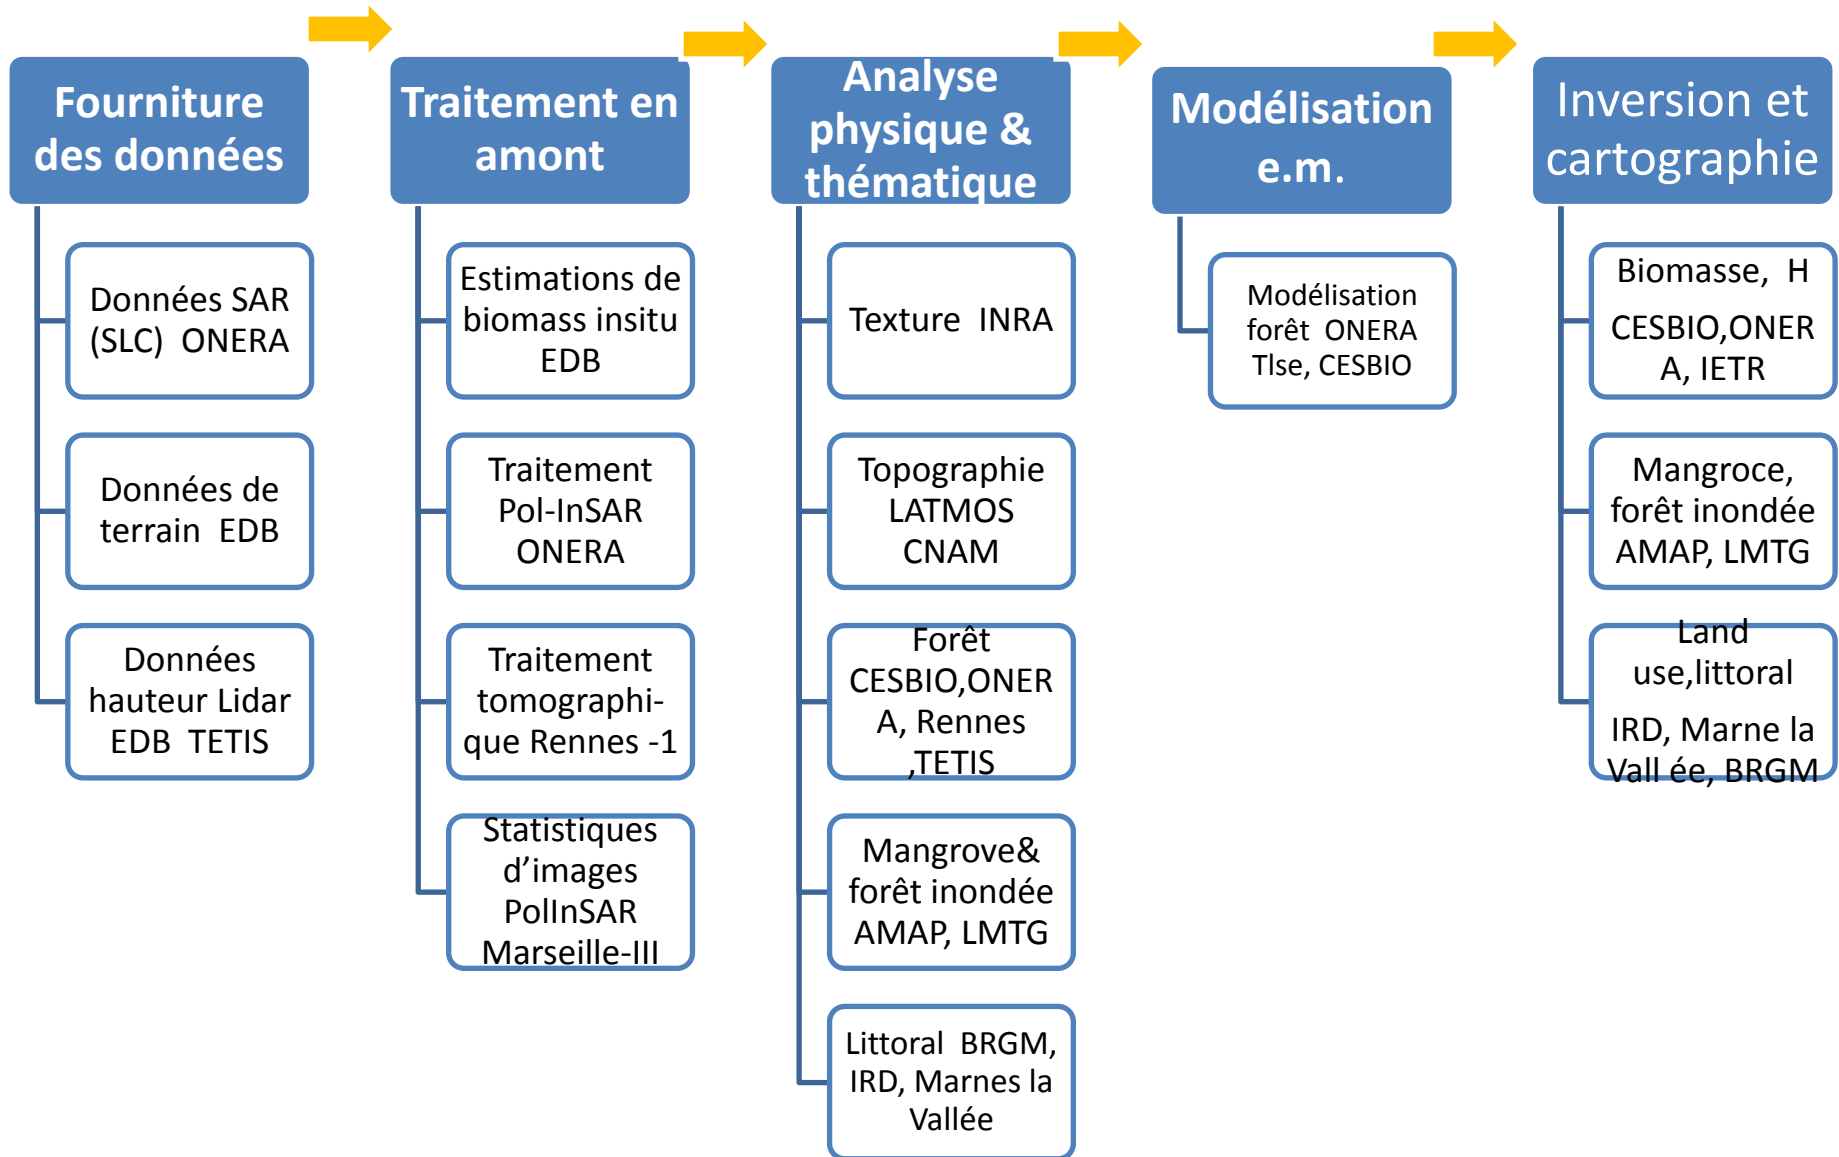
Fourniture des données

Données SAR (SLC) ONERA

Données de terrain EDB

Données hauteur Lidar EDB TETIS

Traitement en amont

Estimations de biomass insitu EDB

Traitement Pol-InSAR ONERA

Traitement tomographique Rennes -1

Statistiques d'images PolInSAR Marseille-III

Analyse physique & thématique

Texture INRA

Topographie LATMOS CNAM

Forêt CESBIO,ONERA, Rennes ,TETIS

Mangrove& forêt inondée AMAP, LMTG

Littoral BRGM, IRD, Marnes la Vallée

Modélisation e.m.

Modélisation forêt ONERA Tlse, CESBIO

Inversion et cartographie

Biomasse, H

CESBIO,ONERA, IETR

Mangroce, forêt inondée AMAP, LMTG

Land use,littoral

IRD, Marne la Vall ée, BRGM